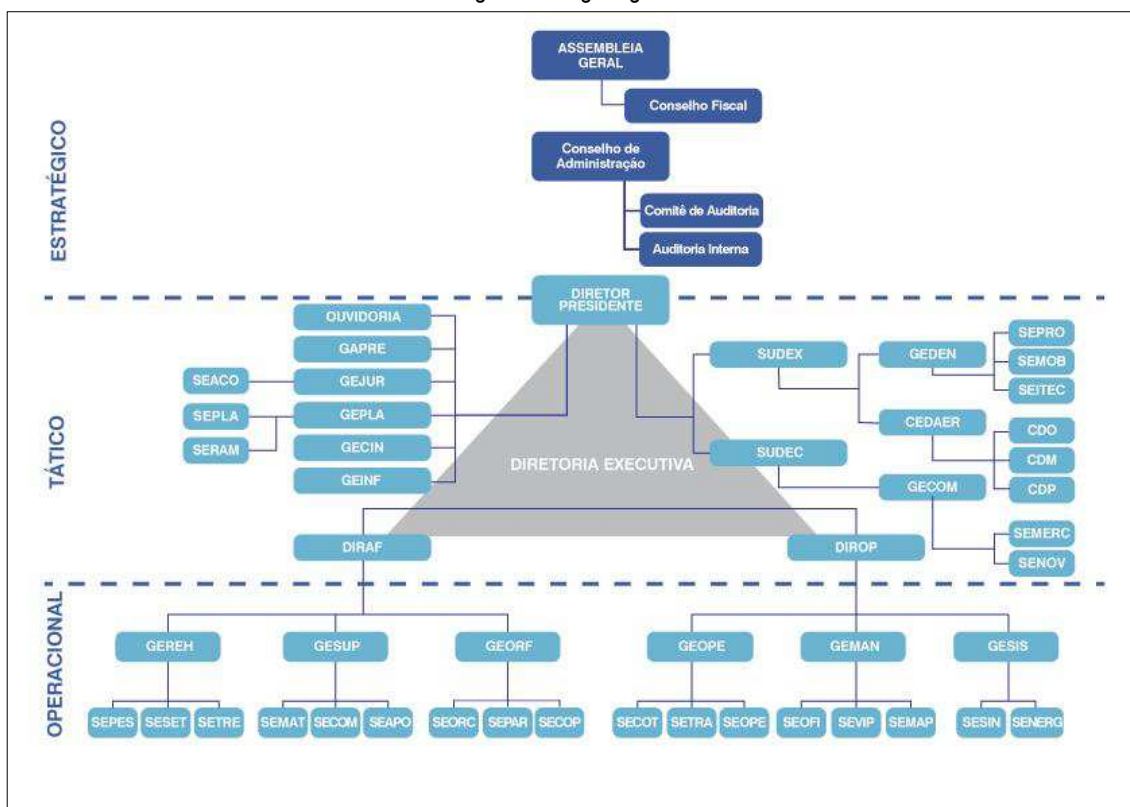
ESTRATÉGICO

ASSEMBLEIA GERAL

Conselho Fiscal

Conselho de Administração

Comitê de Auditoria

Auditoria Interna

TÁTICO

DIRETOR PRESIDENTE

OUVIDORIA

GAPRE

SEACO

GEJUR

SEPLA

GEPLA

SERAM

GECIN

GEINF

DIRETORIA EXECUTIVA

SUDEX

GEDEN

SEPRO

SEMOB

SEITEC

CEDAER

CDO

CDM

CDP

SUDEC

GECOM

SEMERC

SENOV

DIRAF

DIROP

OPERACIONAL

GEREH

SEPES

SESET

SETRE

GESUP

SEMAT

SECOM

SEAPO

GEORF

SEORC

SEPAR

SECOP

GEOPE

SECOT

SETRA

SEOPE

GEMAN

SEOFI

SEVIP

SEMAP

GESIS

SESIN

SENERG